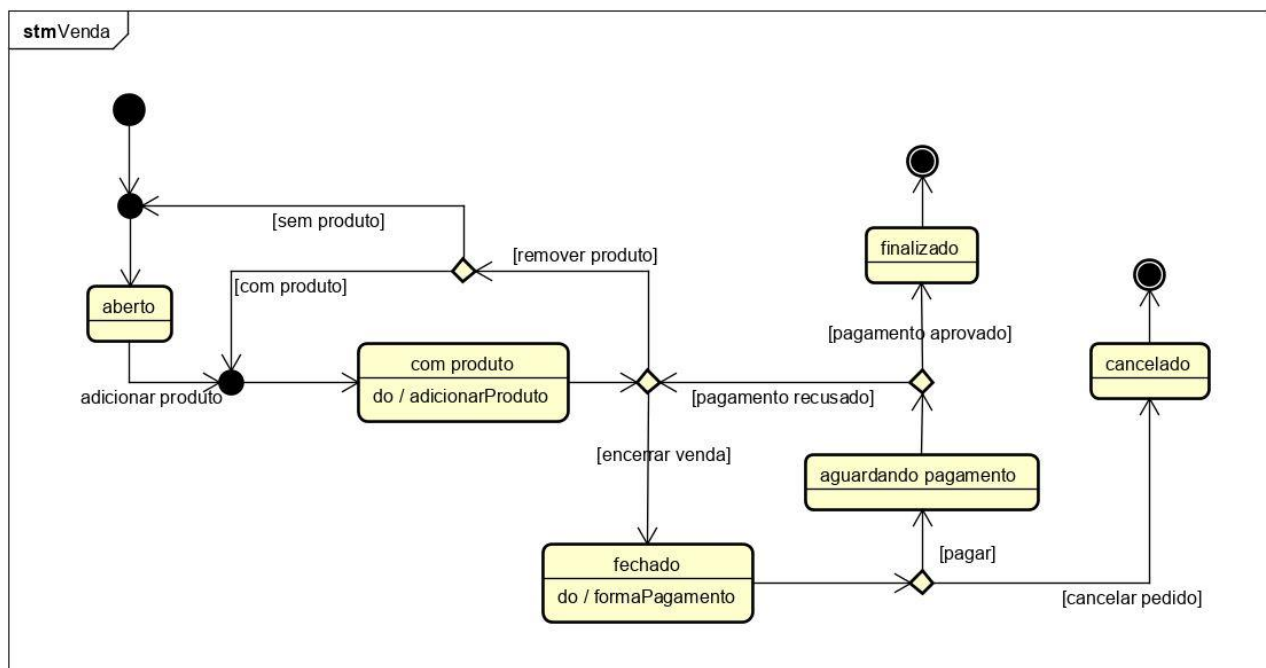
stmVenda

[sem produto]

[remover produto]

[com produto]

aberto

adicionar produto

com produto

do / adicionarProduto

finalizado

[pagamento aprovado]

[pagamento recusado]

cancelado

[encerrar venda]

aguardando pagamento

[pagar]

fechado

do / formaPagamento

[cancelar pedido]